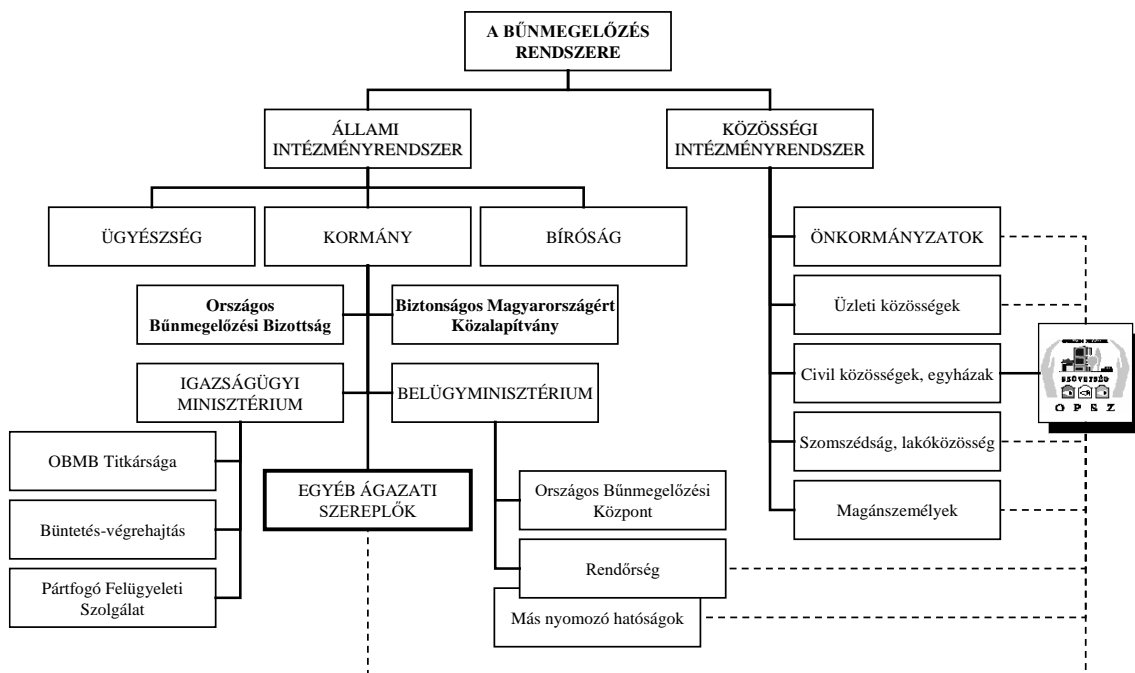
A BŰNMEGELŐZÉS RENDSZERE

ÁLLAMI INTÉZMÉNYRENDSZER

KÖZÖSSÉGI INTÉZMÉNYRENDSZER

ÜGYÉSZSÉG

KORMÁNY

BÍRÓSÁG

Országos Bűnmegelőzési Bizottság

Biztonságos Magyarországért Közalapítvány

IGAZSÁGÜGYI MINISZTÉRIUM

BELÜGYMINISZTÉRIUM

OBMB Titkársága

Büntetés-végrehajtás

Pártfogó Felügyeleti Szolgálat

EGYÉB ÁGAZATI SZEREPLŐK

Országos Bűnmegelőzési Központ

Rendőrség

Más nyomozó hatóságok

ÖNKORMÁNYZATOK

Üzleti közösségek

Civil közösségek, egyházak

Szomszédság, lakóközösség

Magánszemélyek

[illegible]
O P E Z